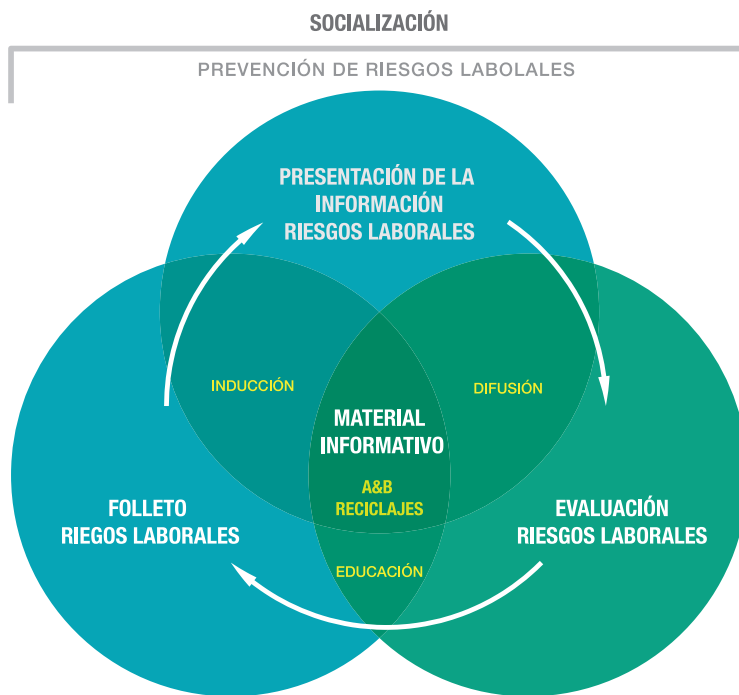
SOCIALIZACIÓN

PREVENCIÓN DE RIESGOS LABOLALES

PRESENTACIÓN DE LA INFORMACIÓN RIESGOS LABORALES

INDUCCIÓN

DIFUSIÓN

MATERIAL INFORMATIVO

A&B RECICLAJES

FOLLETO RIEGOS LABORALES

EVALUACIÓN RIESGOS LABORALES

EDUCACIÓN